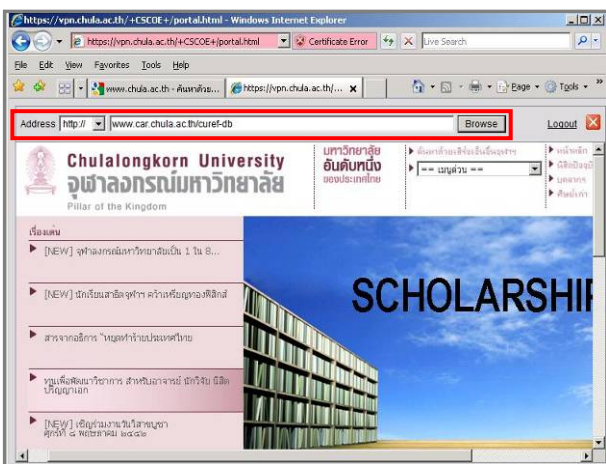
https://vpn.chula.ac.th/+CSCOE+/portal.html - Windows Internet Explorer

https://vpn.chula.ac.th/+CSCOE+/portal.html

Certificate Error

Live Search

File Edit View Favorites Tools Help

www.chula.ac.th - ค้นหาด้วย...

https://vpn.chula.ac.th/...

Page Tools

Address http:// www.car.chula.ac.th/curef-db Browse Logout

Chulalongkorn University
จุฬาลงกรณ์มหาวิทยาลัย
Pillar of the Kingdom

มหาวิทยาลัย
อันดับหนึ่ง
ของประเทศไทย

ค้นหาด้วยเสิร์ชเอ็นจิ้นจุฬาฯ

== เมนูด่วน ==

หน้าหลัก

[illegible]

บุคลากร

ศิษย์เก่า

เรื่องเด่น

[NEW] จุฬาลงกรณ์มหาวิทยาลัยเป็น 1 ใน 8...

[NEW] นักเรียนสาธิตจุฬาฯ คว้าเหรียญทองฟิสิกส์

สารจากอธิการ "หยุดทำร้ายประเทศไทย"

ทุนเพื่อพัฒนาวิชาการ สำหรับอาจารย์ นักวิจัย นิสิตปริญญาเอก

[NEW] เชิญร่วมงานวันวิสาขบูชา ศุกร์ที่ ๘ พฤษภาคม ๒๕๕๒

SCHOLARSHI